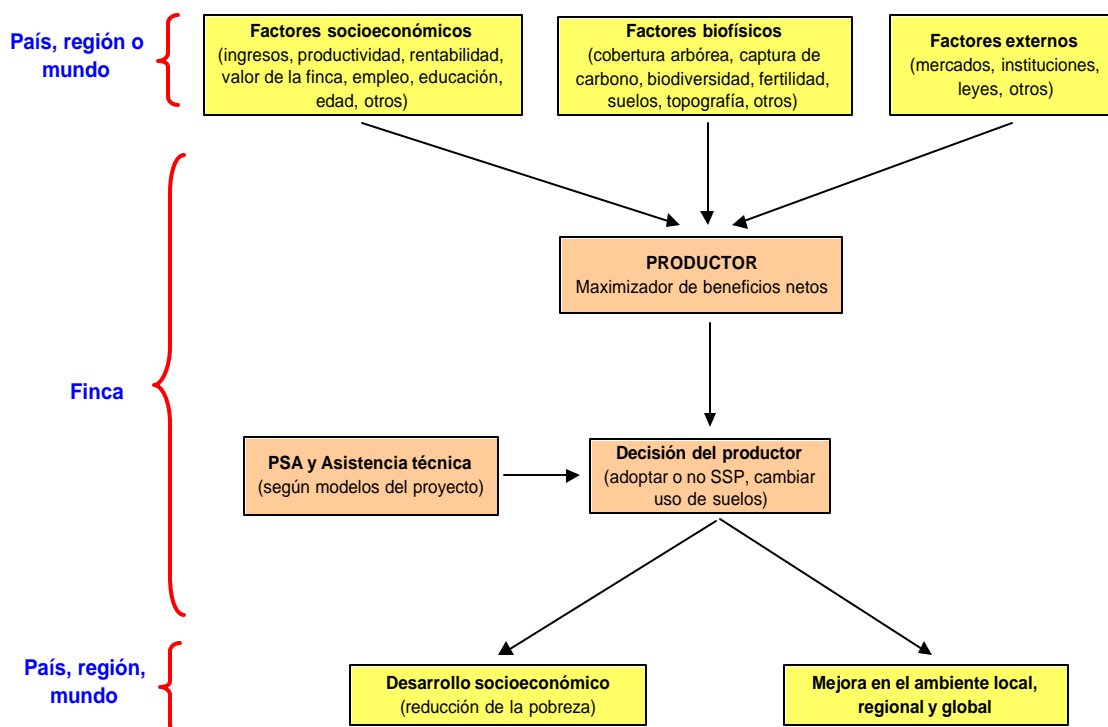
País, región o mundo

Factores socioeconómicos
(ingresos, productividad, rentabilidad, valor de la finca, empleo, educación, edad, otros)

Factores biofísicos
(cobertura arbórea, captura de carbono, biodiversidad, fertilidad, suelos, topografía, otros)

Factores externos
(mercados, instituciones, leyes, otros)

Finca

PRODUCTOR
Maximizador de beneficios netos

PSA y Asistencia técnica
(según modelos del proyecto)

Decisión del productor
(adoptar o no SSP, cambiar uso de suelos)

País, región, mundo

Desarrollo socioeconómico
(reducción de la pobreza)

Mejora en el ambiente local, regional y global